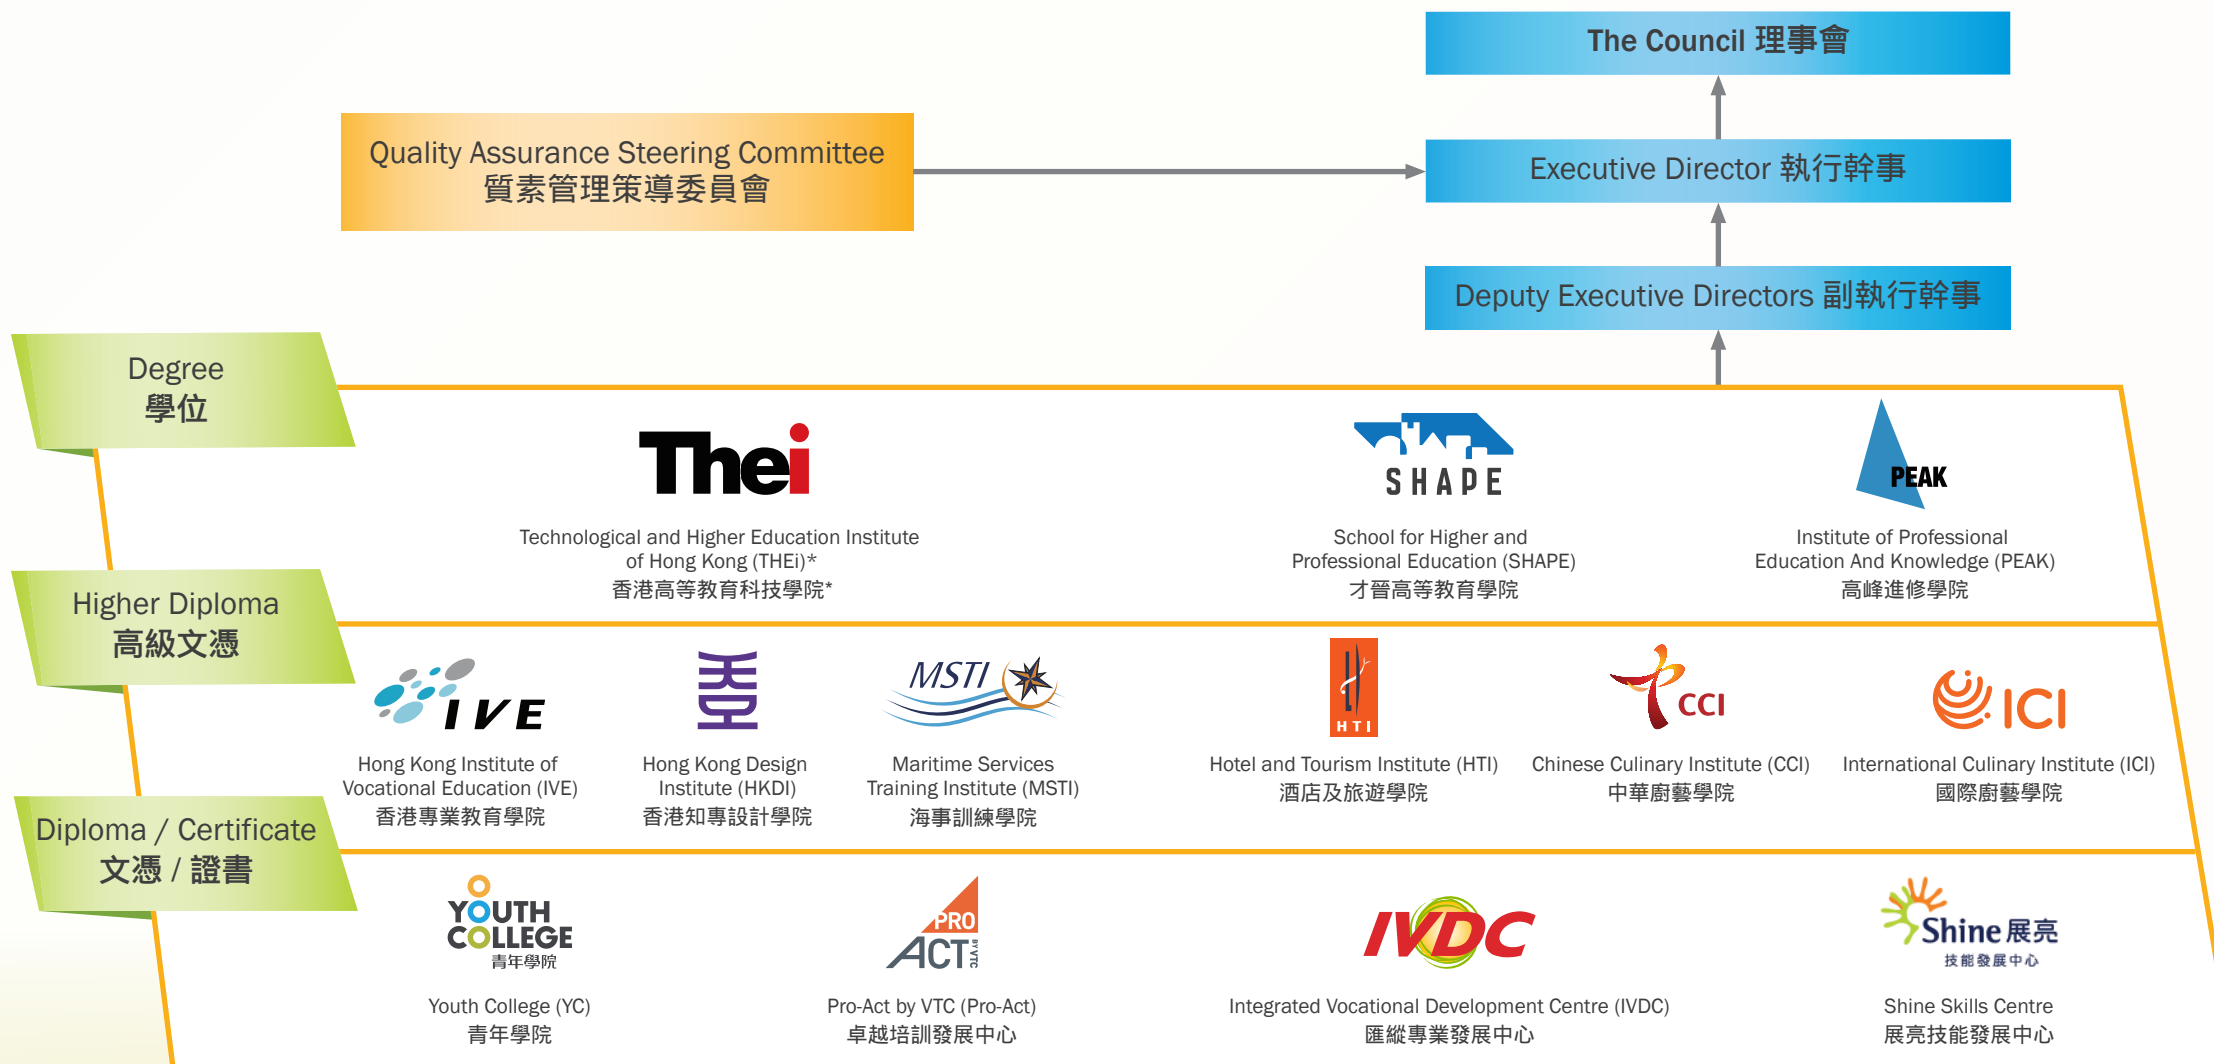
The Council 理事會

Quality Assurance Steering Committee
質素管理策導委員會

Executive Director 執行幹事

Deputy Executive Directors 副執行幹事

Degree
學位

Thei

Technological and Higher Education Institute of Hong Kong (THEi)*
香港高等教育科技學院*

SHAPE

School for Higher and Professional Education (SHAPE)
才晉高等教育學院

PEAK

Institute of Professional Education And Knowledge (PEAK)
高峰進修學院

Higher Diploma
高級文憑

IVE

Hong Kong Institute of Vocational Education (IVE)
香港專業教育學院

Hong Kong Design Institute (HKDI)
香港知專設計學院

MSTI

Maritime Services Training Institute (MSTI)
海事訓練學院

HTI

Hotel and Tourism Institute (HTI)
酒店及旅遊學院

CCI

Chinese Culinary Institute (CCI)
中華廚藝學院

ICI

International Culinary Institute (ICI)
國際廚藝學院

Diploma / Certificate
文憑 / 證書

YOUTH COLLEGE
青年學院

Youth College (YC)
青年學院

PRO ACT by VTC

Pro-Act by VTC (Pro-Act)
卓越培訓發展中心

IVDC

Integrated Vocational Development Centre (IVDC)
匯縱專業發展中心

Shine 展亮
技能發展中心

Shine Skills Centre
展亮技能發展中心